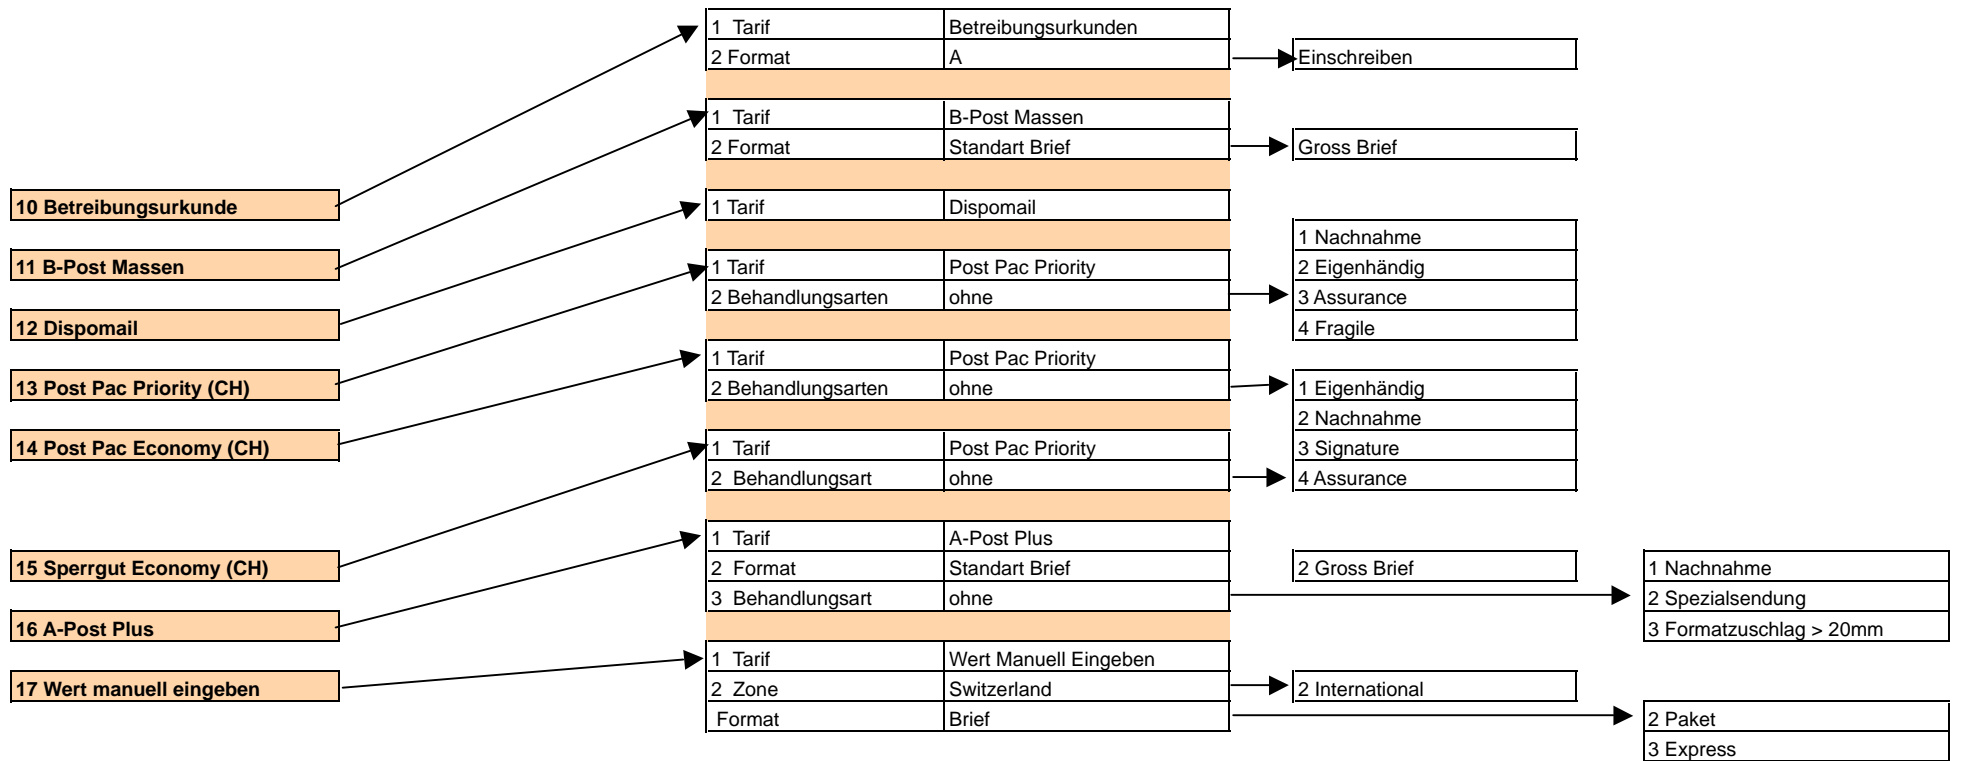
10 Betreibungsurkunde

11 B-Post Massen

12 Dispomail

13 Post Pac Priority (CH)

14 Post Pac Economy (CH)

15 Sperrgut Economy (CH)

16 A-Post Plus

17 Wert manuell eingeben

| | |
|---|---|
| 1 Tarif | Betreibungsurkunden |
| 2 Format | A |

Einschreiben

| | |
|---|---|
| 1 Tarif | B-Post Massen |
| 2 Format | Standart Brief |

Gross Brief

| | |
|---|---|
| 1 Tarif | Dispomail |

| | |
|---|---|
| 1 Tarif | Post Pac Priority |
| 2 Behandlungsarten | ohne |

1 Nachnahme
2 Eigenhändig
3 Assurance
4 Fragile

| | |
|---|---|
| 1 Tarif | Post Pac Priority |
| 2 Behandlungsarten | ohne |

1 Eigenhändig
2 Nachnahme
3 Signature
4 Assurance

| | |
|---|---|
| 1 Tarif | Post Pac Priority |
| 2 Behandlungsart | ohne |

| | |
|---|---|
| 1 Tarif | A-Post Plus |
| 2 Format | Standart Brief |
| 3 Behandlungsart | ohne |

2 Gross Brief

1 Nachnahme
2 Spezialsendung
3 Formatzuschlag > 20mm

| | |
|---|---|
| 1 Tarif | Wert Manuell Eingeben |
| 2 Zone | Switzerland |
| Format | Brief |

2 International

2 Paket
3 Express